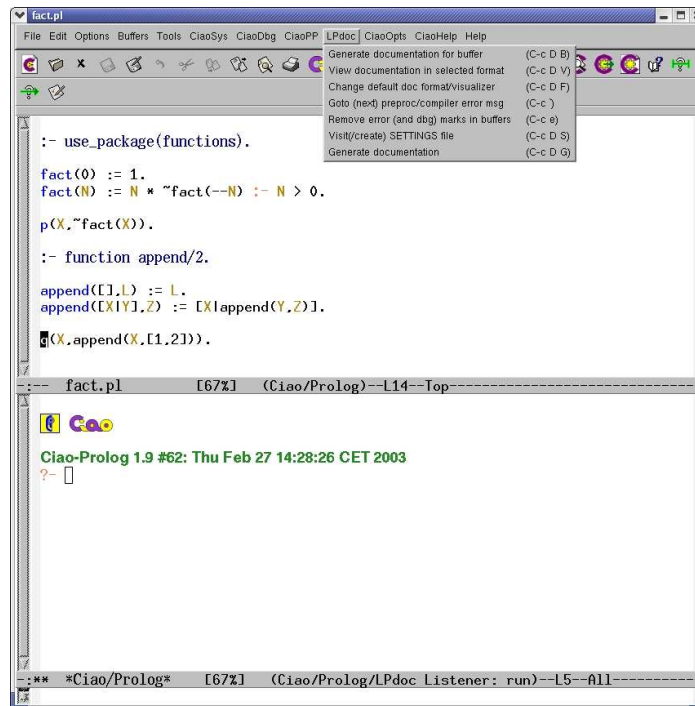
fact.pl

File Edit Options Buffers Tools CiaoSys CiaoDbg CiaoPP LPdoc CiaoOpts CiaoHelp Help

| | |
|---|---|
| Generate documentation for buffer | (C-c D B) |
| View documentation in selected format | (C-c D V) |
| Change default doc format/visualizer | (C-c D F) |
| Goto (next) preproc/compiler error msg | (C-c `) |
| Remove error (and dbg) marks in buffers | (C-c e) |
| Visit(/create) SETTINGS file | (C-c D S) |
| Generate documentation | (C-c D G) |

:- use_package(functions).

fact(0) := 1.
fact(N) := N * ~fact(--N) :- N > 0.

p(X,~fact(X)).

:- function append/2.

append([],L) := L.
append([X|Y],Z) := [X|append(Y,Z)].

q(X,append(X,[1,2])).

-:-- fact.pl [67%] (Ciao/Prolog)--L14--Top-----------------------------

Ciao

Ciao-Prolog 1.9 #62: Thu Feb 27 14:28:26 CET 2003
?-

-:** *Ciao/Prolog* [67%] (Ciao/Prolog/LPdoc Listener: run)--L5--All----------